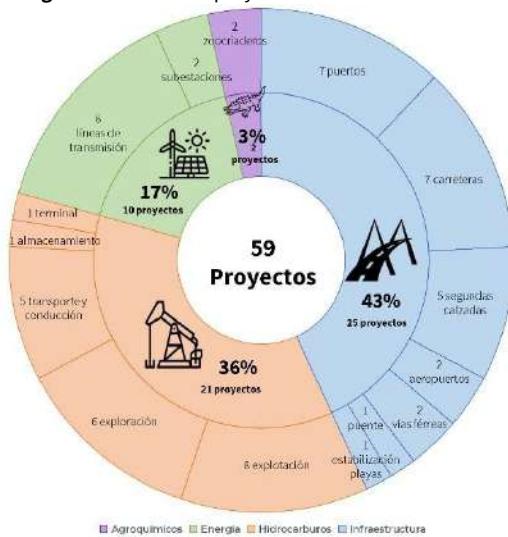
2 zoocriaderos

2 subestaciones

6 líneas de transmisión

7 puertos

7 carreteras

5 segundas calzadas

2 aeropuertos

2 vías férreas

1 puente

1 estabilización playas

8 explotación

6 exploración

5 transporte y conducción

1 almacenamiento

1 terminal

3%
2 proyectos

17%
10 proyectos

59 Proyectos

43%
25 proyectos

36%
21 proyectos

Agroquímicos Energía Hidrocarburos Infraestructura